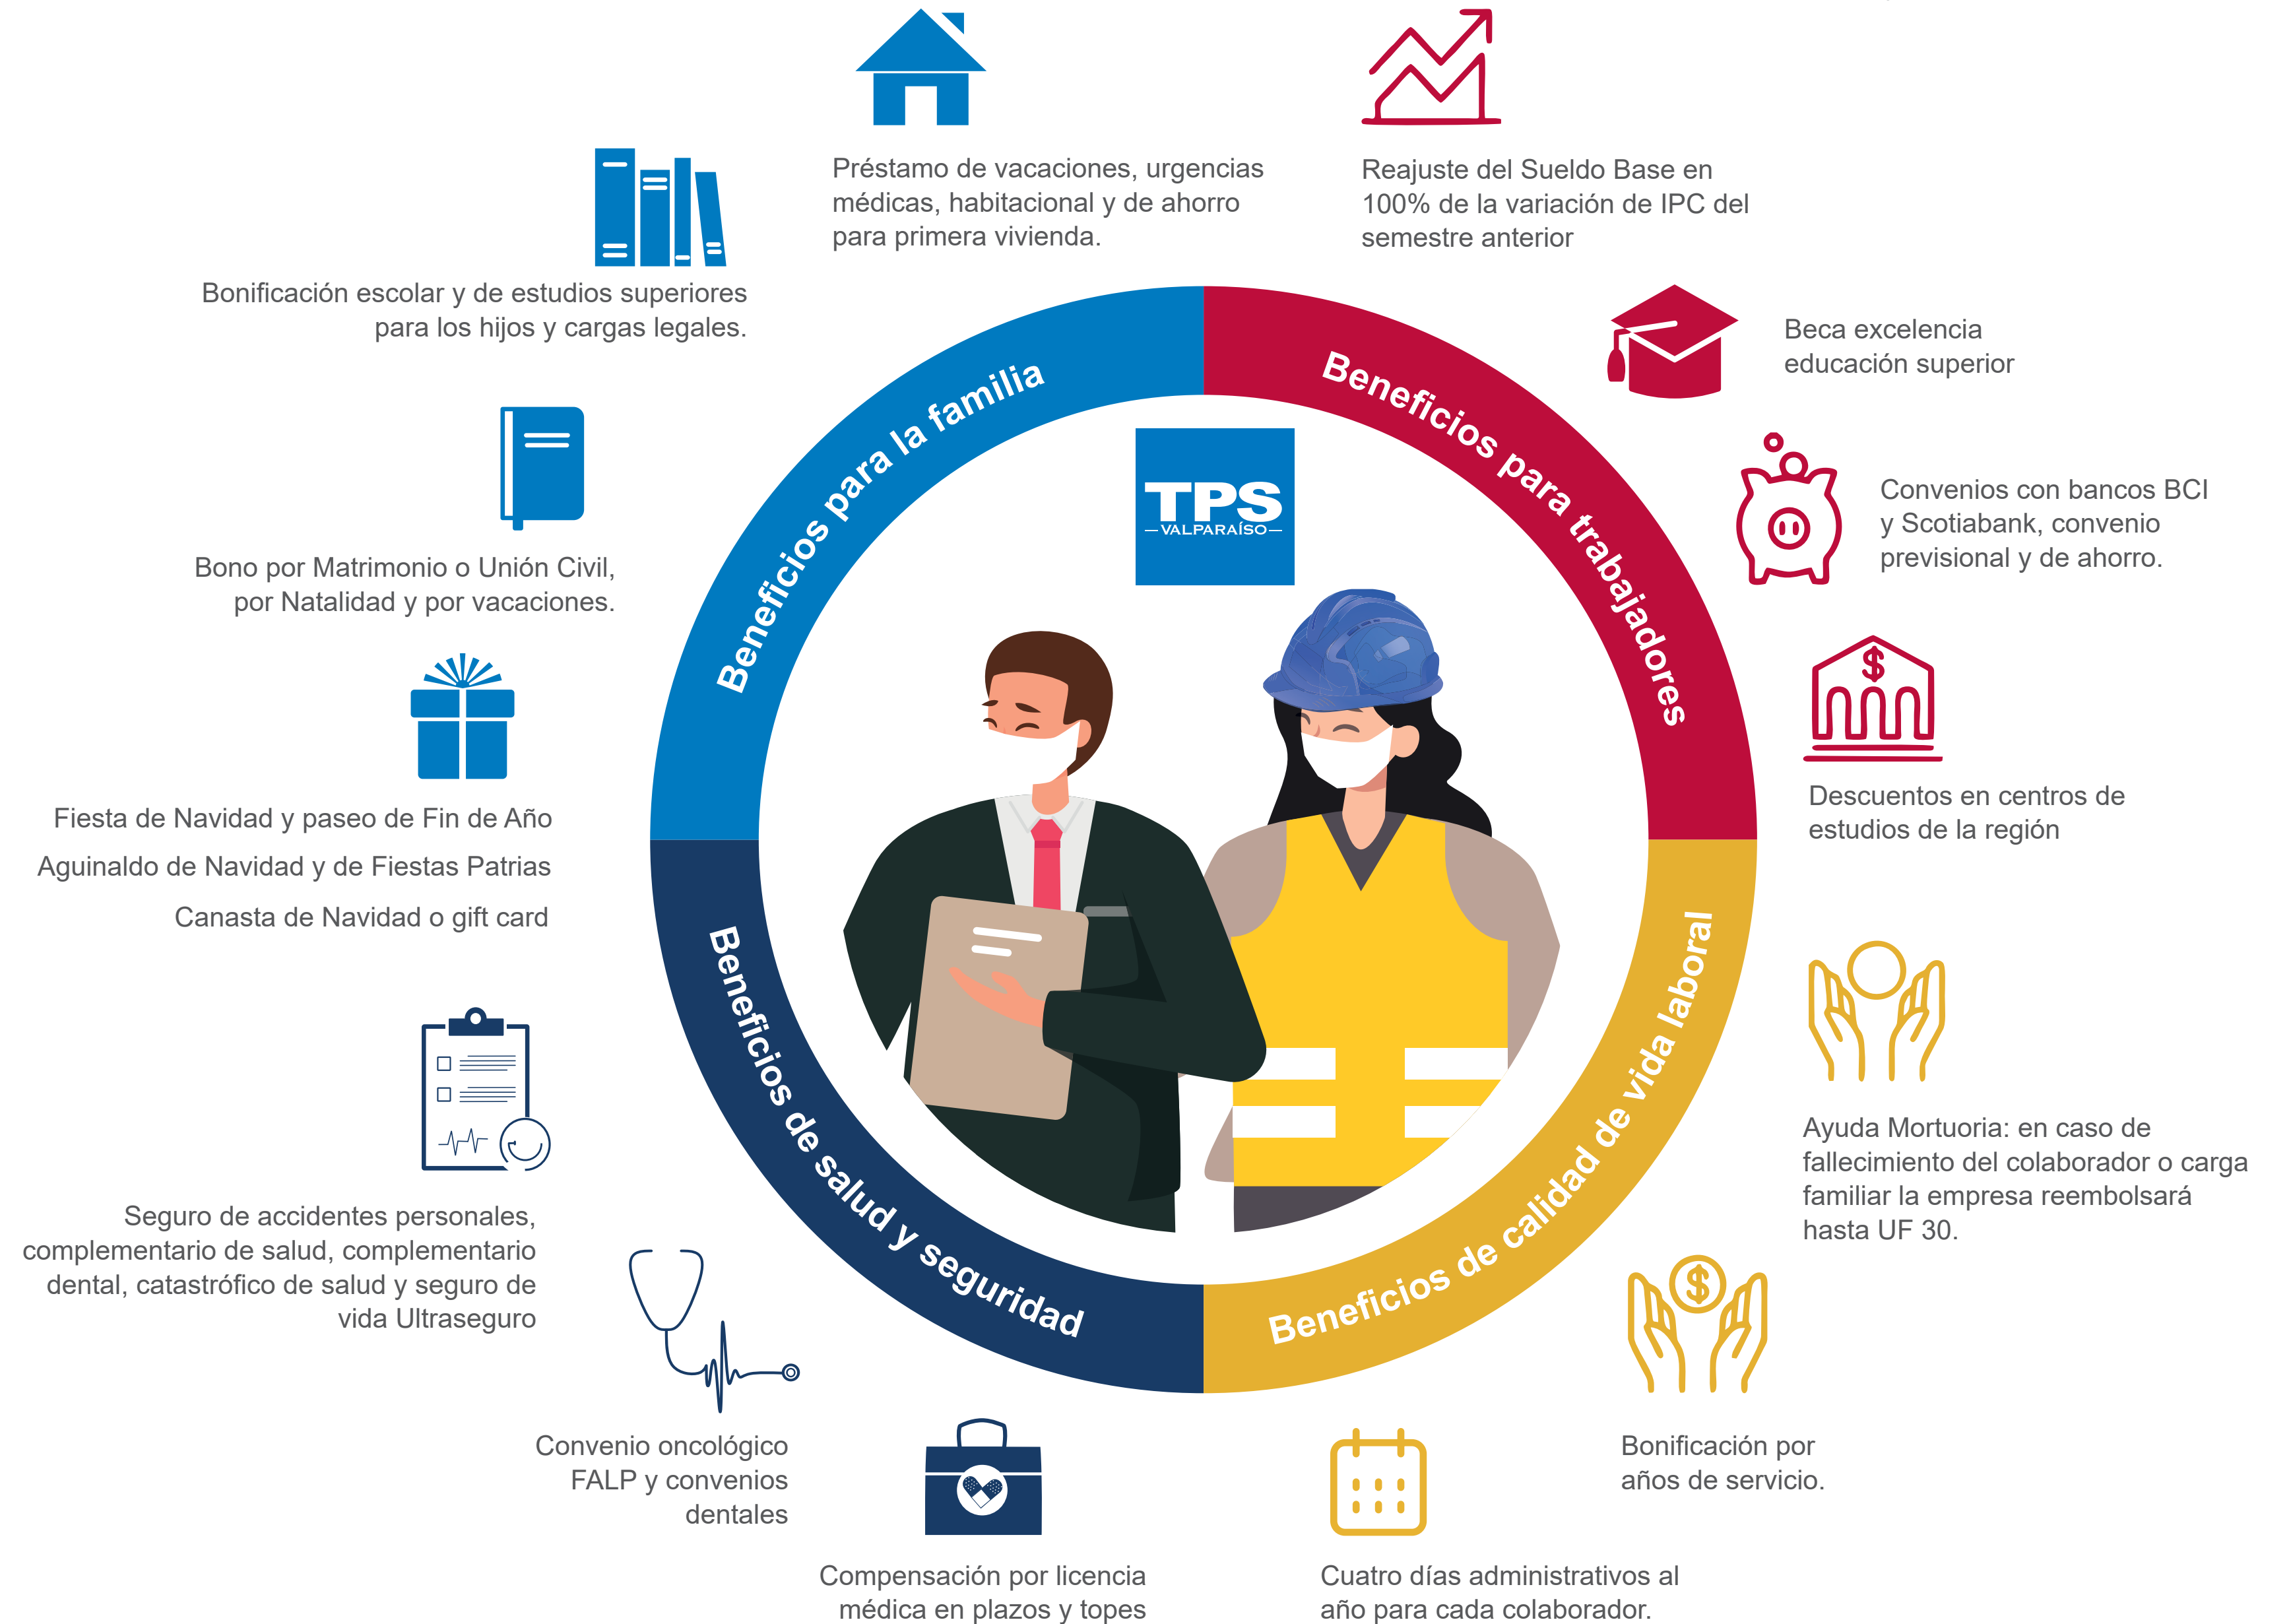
Préstamo de vacaciones, urgencias médicas, habitacional y de ahorro para primera vivienda.

Reajuste del Sueldo Base en 100% de la variación de IPC del semestre anterior

Bonificación escolar y de estudios superiores para los hijos y cargas legales.

Beca excelencia educación superior

Beneficios para la familia

Beneficios para trabajadores

TPS
VALPARAÍSO

Convenios con bancos BCI y Scotiabank, convenio previsional y de ahorro.

Bono por Matrimonio o Unión Civil, por Natalidad y por vacaciones.

Descuentos en centros de estudios de la región

Fiesta de Navidad y paseo de Fin de Año

Aguinaldo de Navidad y de Fiestas Patrias

Canasta de Navidad o gift card

Beneficios de salud y seguridad

Beneficios de calidad de vida laboral

Ayuda Mortuoria: en caso de fallecimiento del colaborador o carga familiar la empresa reembolsará hasta UF 30.

Seguro de accidentes personales, complementario de salud, complementario dental, catastrófico de salud y seguro de vida Ultraseguro

Convenio oncológico FALP y convenios dentales

Bonificación por años de servicio.

Compensación por licencia médica en plazos y topes

Cuatro días administrativos al año para cada colaborador.